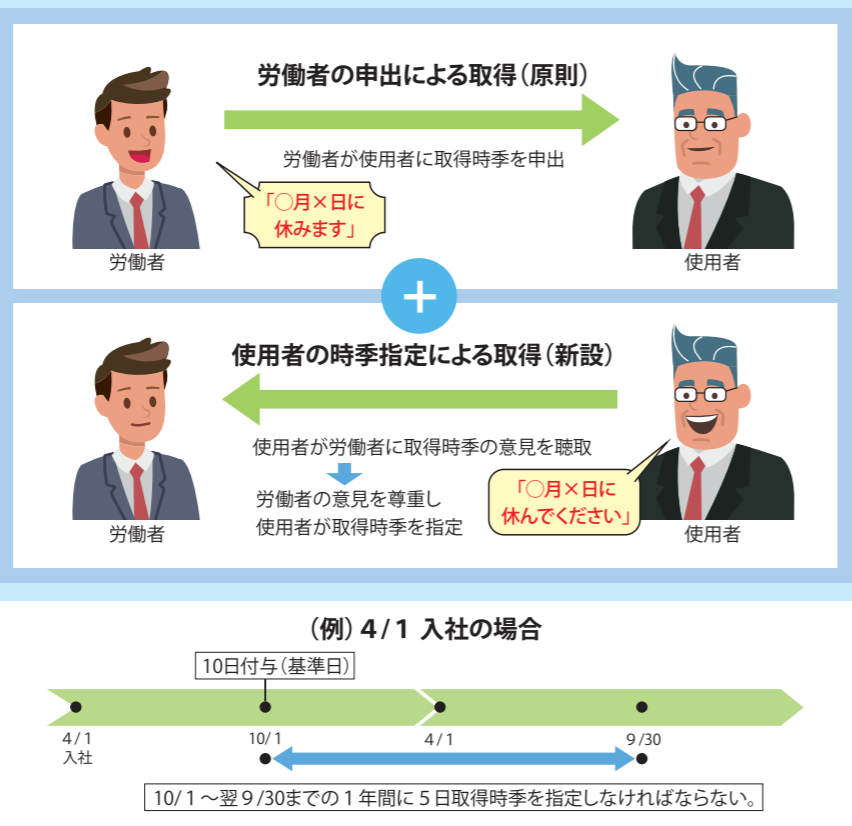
労働者の申出による取得（原則）

労働者が使用者に取得時季を申出

「○月×日に休みます」

労働者

使用者

+

使用者の時季指定による取得（新設）

使用者が労働者に取得時季の意見を聴取

労働者の意見を尊重し
使用者が取得時季を指定

「○月×日に休んでください」

労働者

使用者

（例）4/1 入社の場合

10日付与（基準日）

4/1
入社

10/1

4/1

9/30

10/1～翌9/30までの1年間に5日取得時季を指定しなければならない。